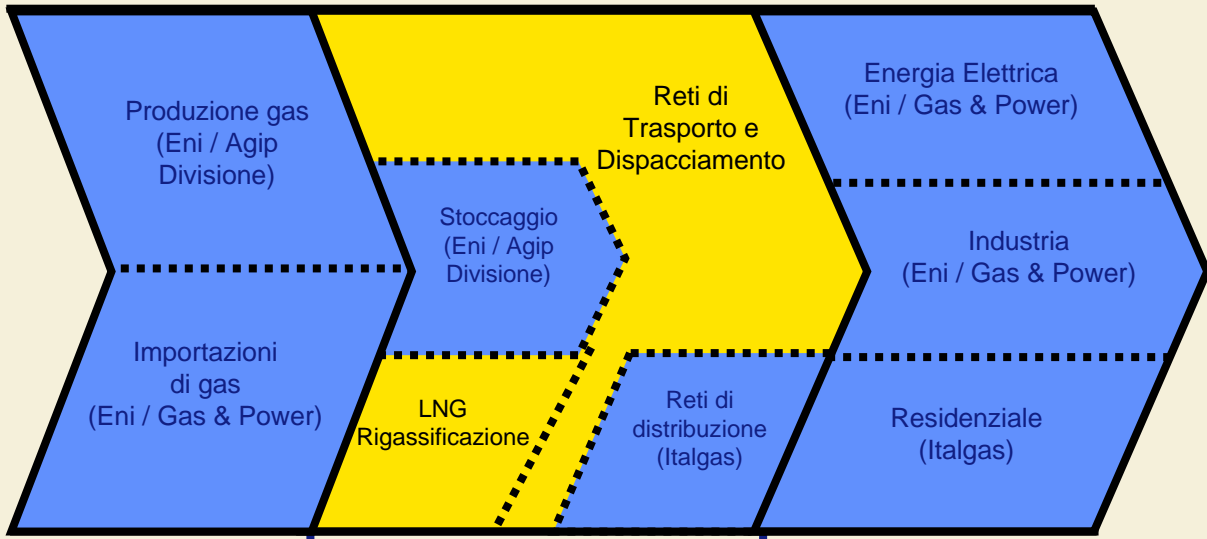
Produzione gas (Eni / Agip Divisione)

Importazioni di gas (Eni / Gas & Power)

Reti di Trasporto e Dispacciamento

Stoccaggio (Eni / Agip Divisione)

LNG Rigassificazione

Reti di distribuzione (Italgas)

Energia Elettrica (Eni / Gas & Power)

Industria (Eni / Gas & Power)

Residenziale (Italgas)